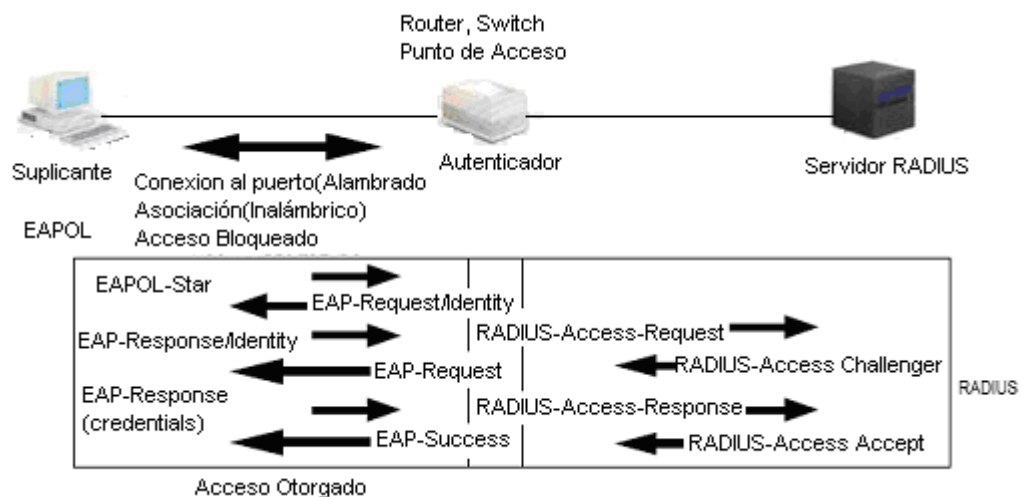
Router, Switch
Punto de Acceso

Suplicante

Autenticador

Servidor RADIUS

Conexion al puerto(Alambrado
Asociación(Inalámbrico)
Acceso Bloqueado

EAPOL

EAPOL-Star

EAP-Request/Identity

EAP-Response/Identity

RADIUS-Access-Request

EAP-Request

RADIUS-Access Challenger

EAP-Response
(credentials)

RADIUS-Access-Response

RADIUS

EAP-Success

RADIUS-Access Accept

Acceso Otorgado